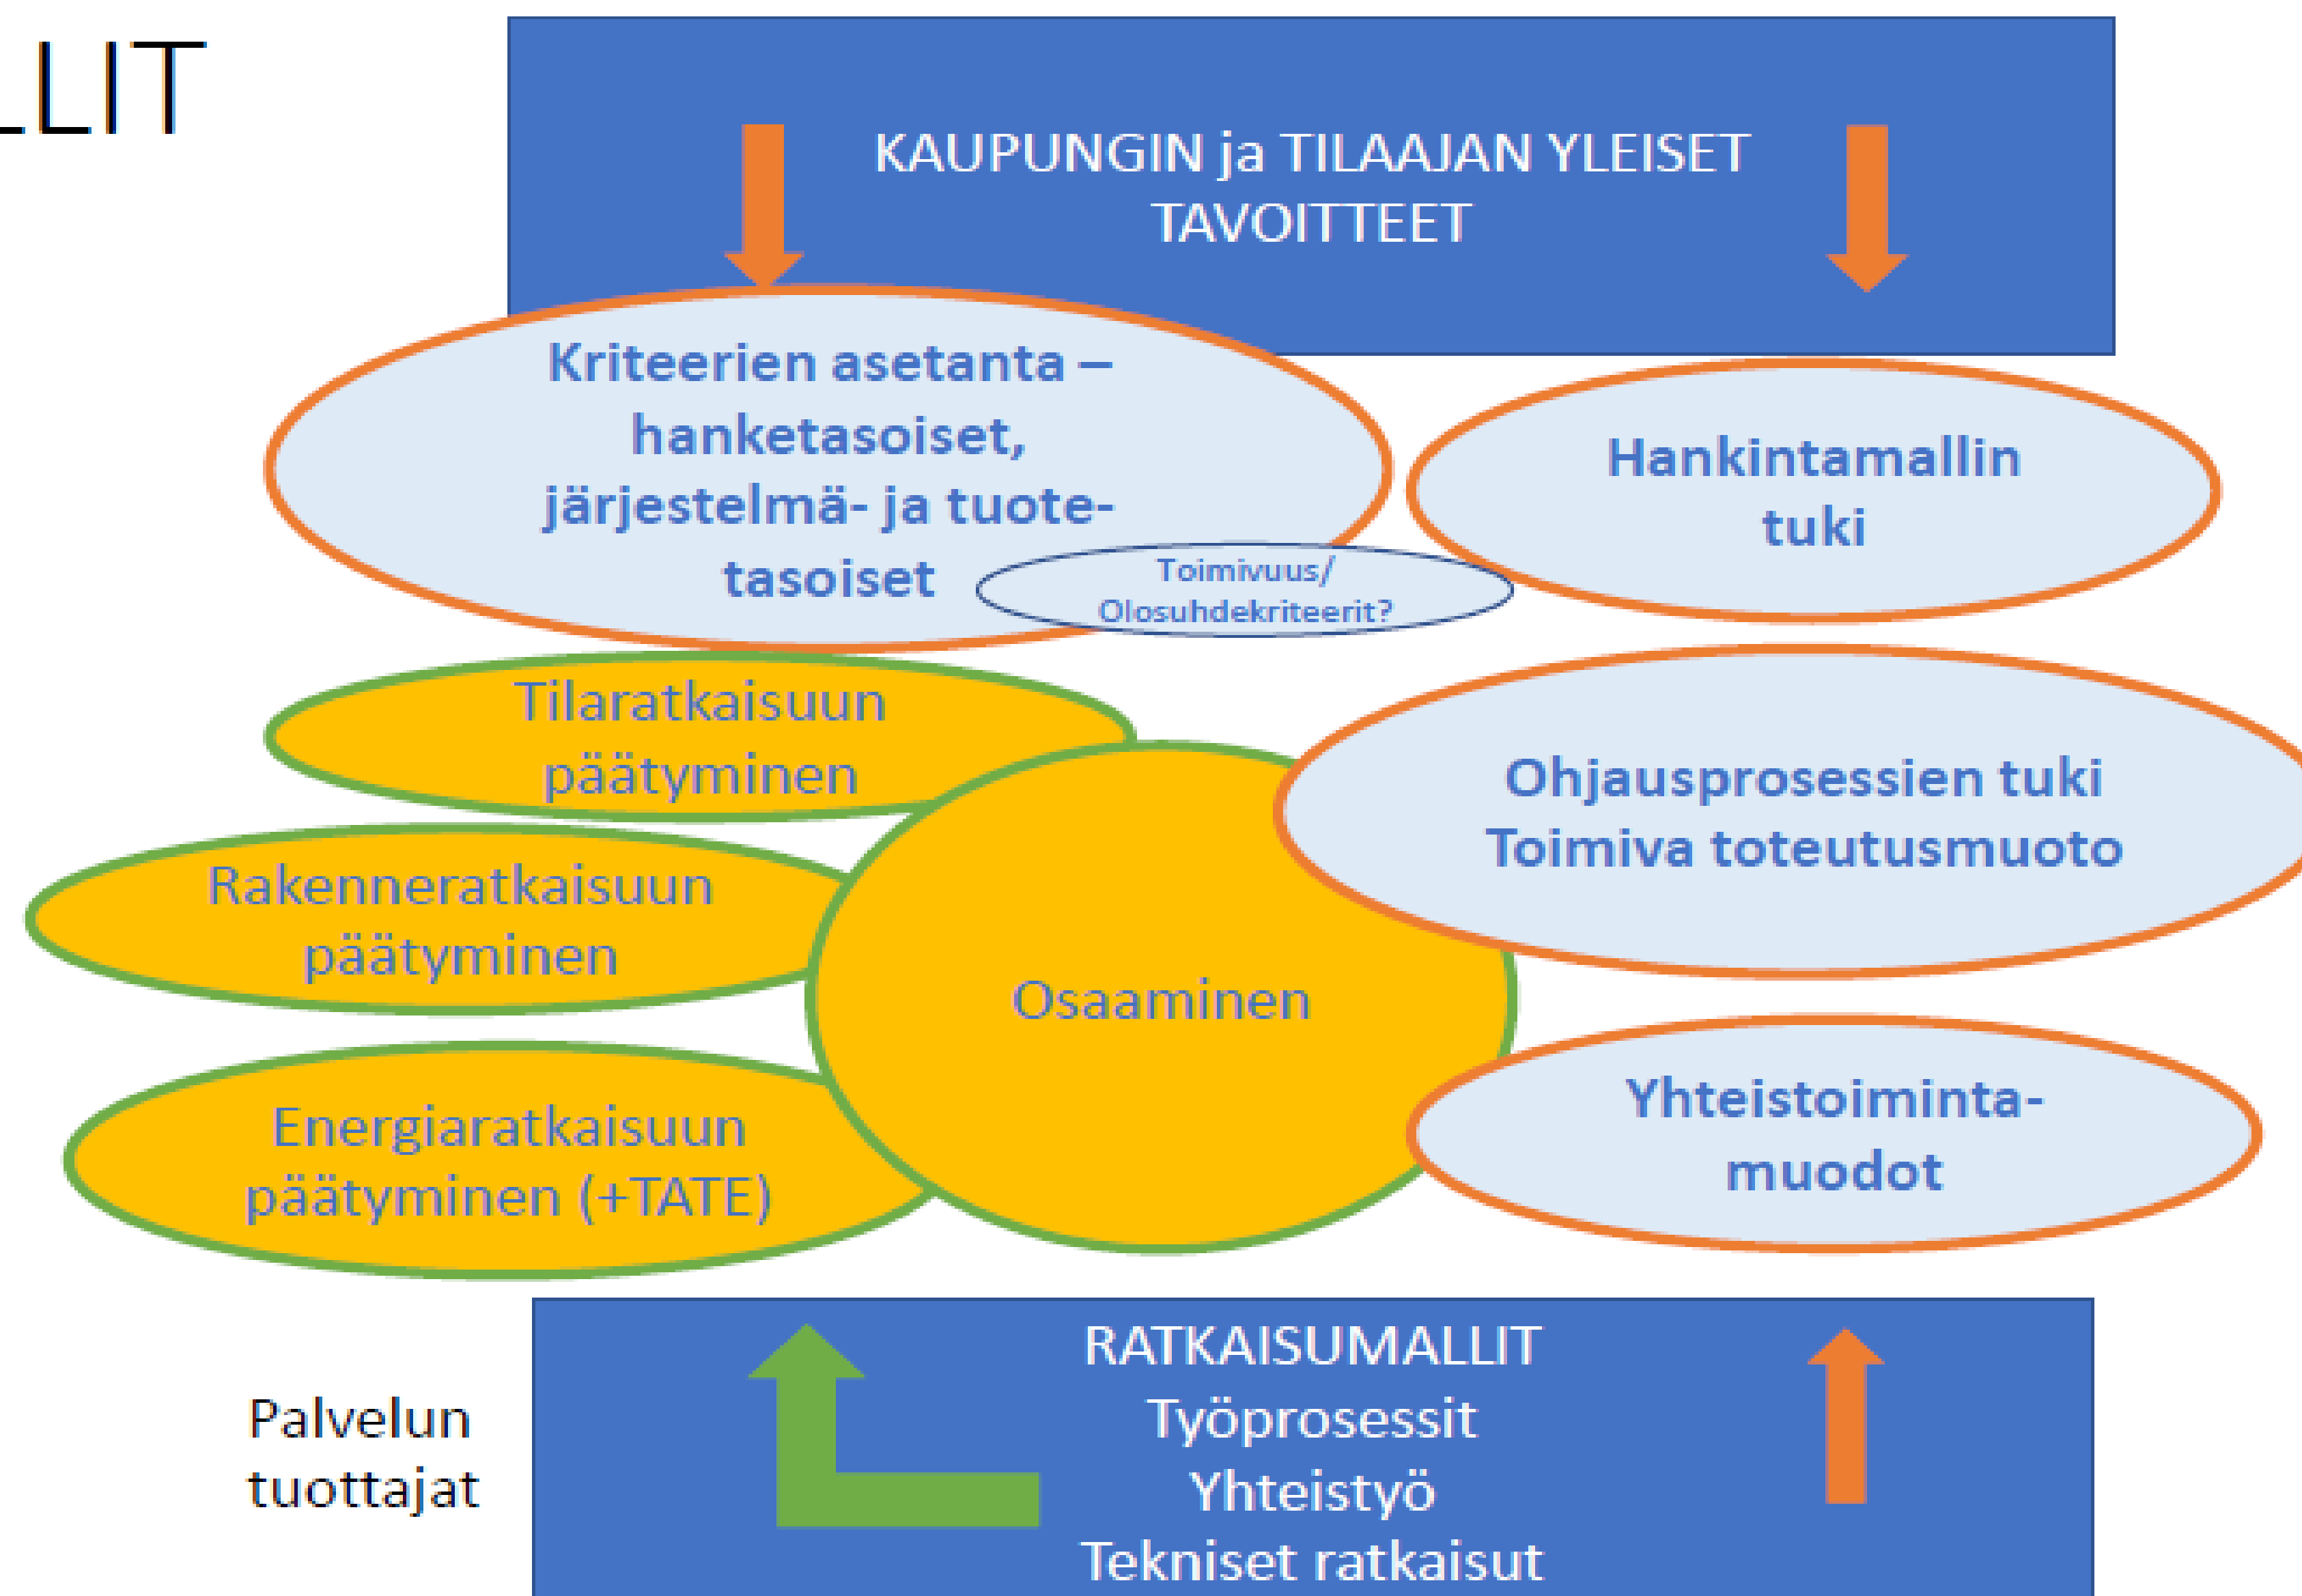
LLIT

KAUPUNGIN ja TILAAJAN YLEISET TAVOITTEET

Kriteerien asetanta – hanketasoiset, järjestelmä- ja tuotetasoiset

Toimivuus/ Olosuhdekriteerit?

Hankintamallin tuki

Tilaratkaisuun päätyminen

Rakenneratkaisuun päätyminen

Energiaratkaisuun päätyminen (+TATE)

Osaaminen

Ohjausprosessien tuki Toimiva toteutusmuoto

Yhteistoimintamuodot

Palvelun tuottajat

RATKAISUMALLIT
Työprosessit
Yhteistyö
Tekniset ratkaisut